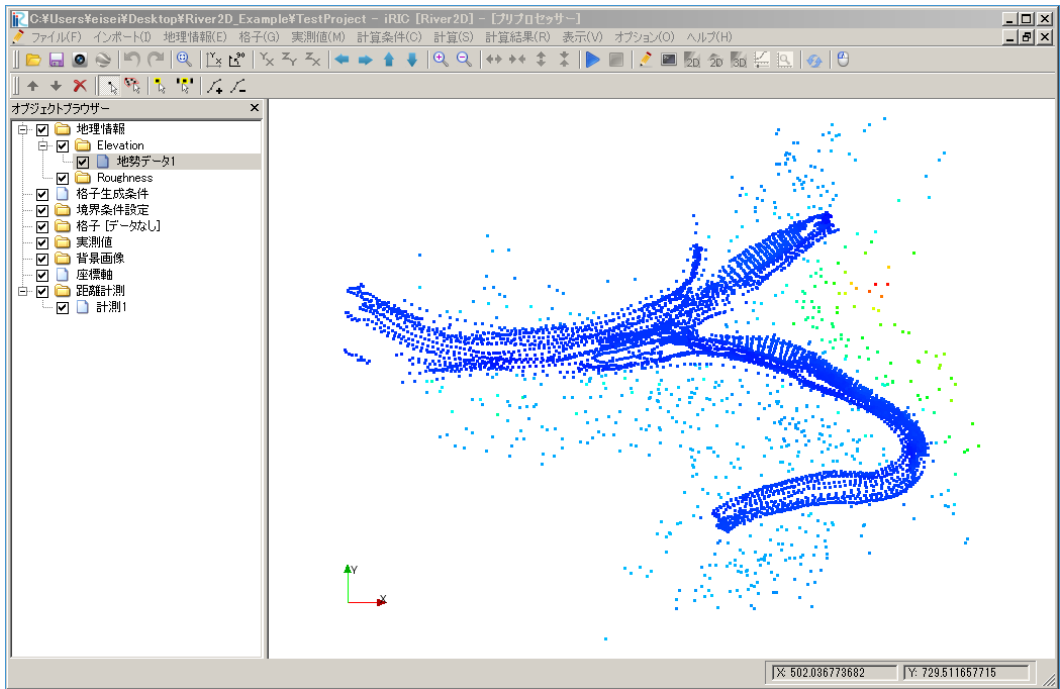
C:¥Users¥eisei¥Desktop¥River2D_Example¥TestProject - iRIC [River2D] - [プリプロセッサー]

ファイル(F) インポート(I) 地理情報(E) 格子(G) 実測値(M) 計算条件(C) 計算(S) 計算結果(R) 表示(V) オプション(O) ヘルプ(H)

オブジェクトブラウザー

地理情報
Elevation
地勢データ1
Roughness
格子生成条件
境界条件設定
格子 [データなし]
実測値
背景画像
座標軸
距離計測
計測1

Y
X

X: 502.036773682 Y: 729.511657715